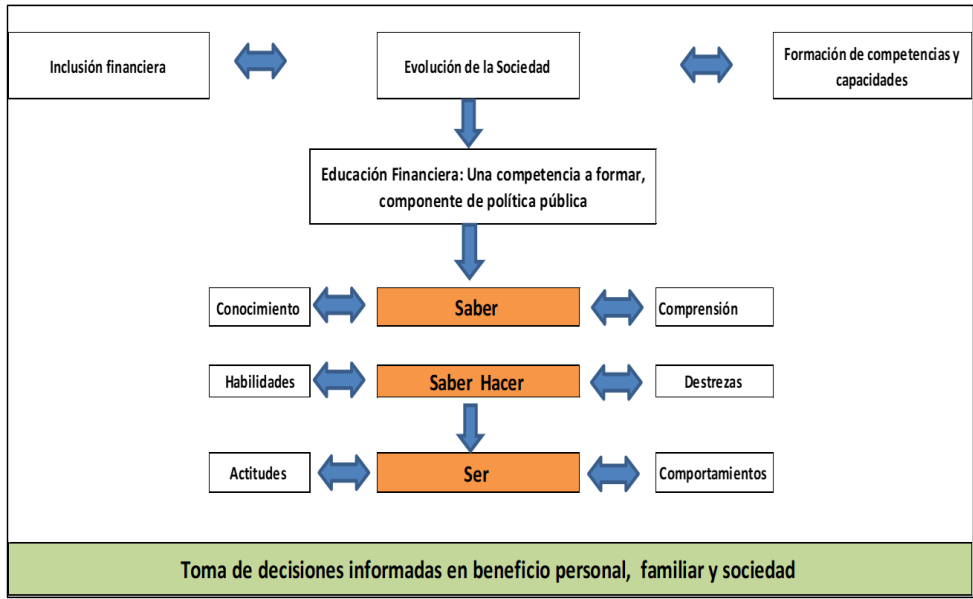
Inclusión financiera

Evolución de la Sociedad

Formación de competencias y capacidades

Educación Financiera: Una competencia a formar, componente de política pública

Conocimiento

Saber

Comprensión

Habilidades

Saber Hacer

Destrezas

Actitudes

Ser

Comportamientos

Toma de decisiones informadas en beneficio personal, familiar y sociedad